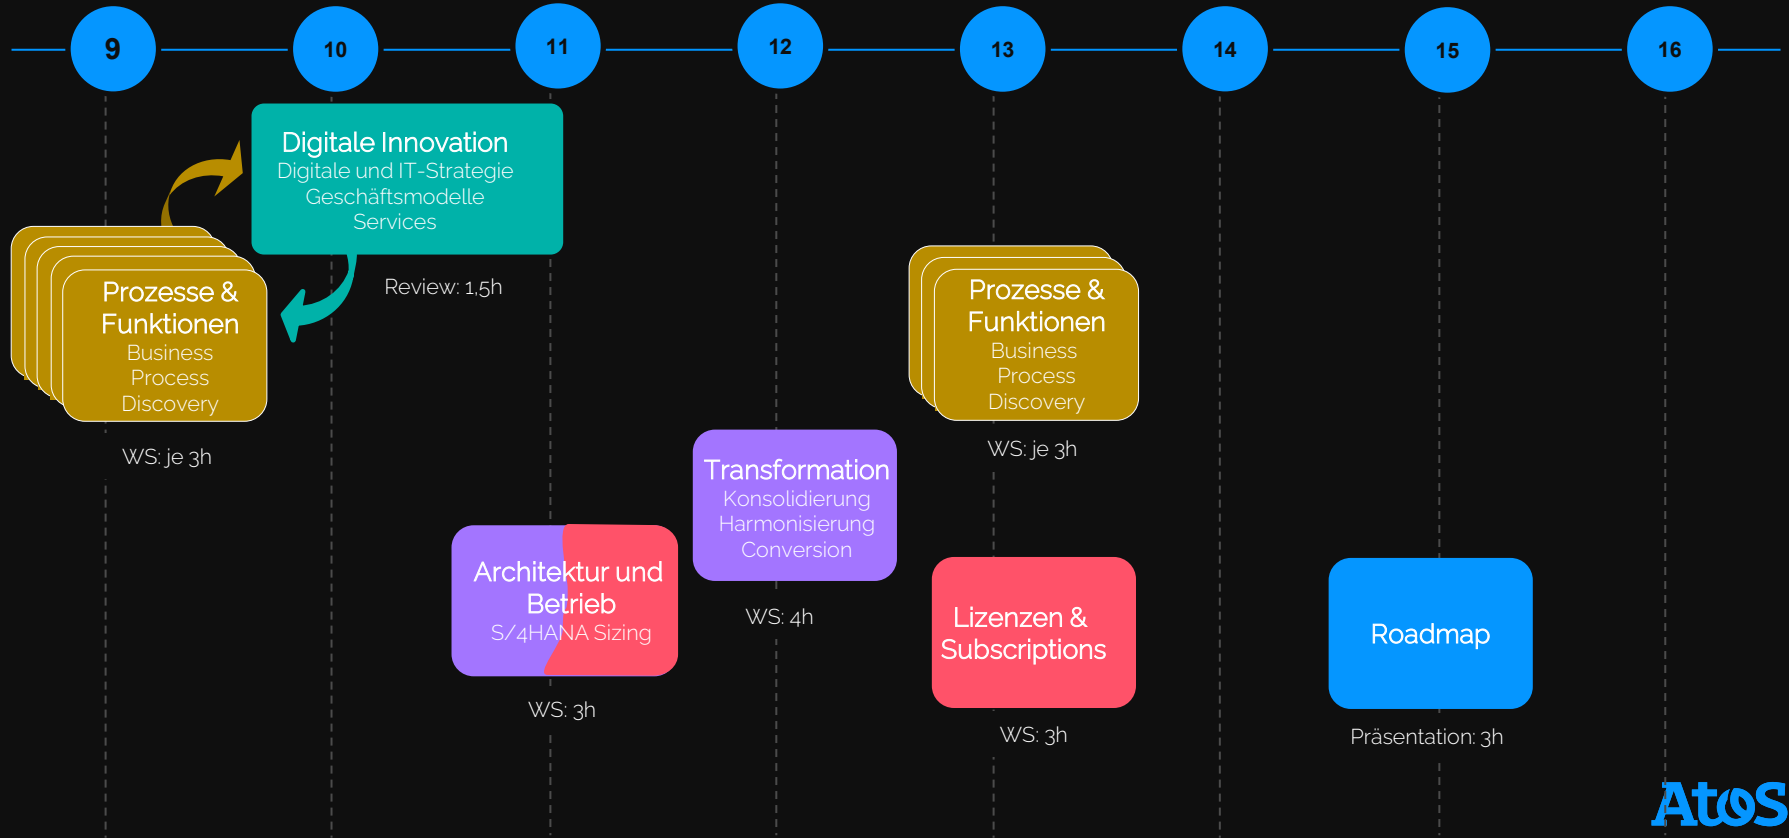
9 10 11 12 13 14 15 16

Digitale Innovation
Digitale und IT-Strategie
Geschäftsmodelle
Services

Review: 1,5h

Prozesse & Funktionen
Business Process Discovery

WS: je 3h

Prozesse & Funktionen
Business Process Discovery

WS: je 3h

Transformation
Konsolidierung
Harmonisierung
Conversion

WS: 4h

Architektur und Betrieb
S/4HANA Sizing

WS: 3h

Lizenzen & Subscriptions

WS: 3h

Roadmap

Präsentation: 3h

Atos